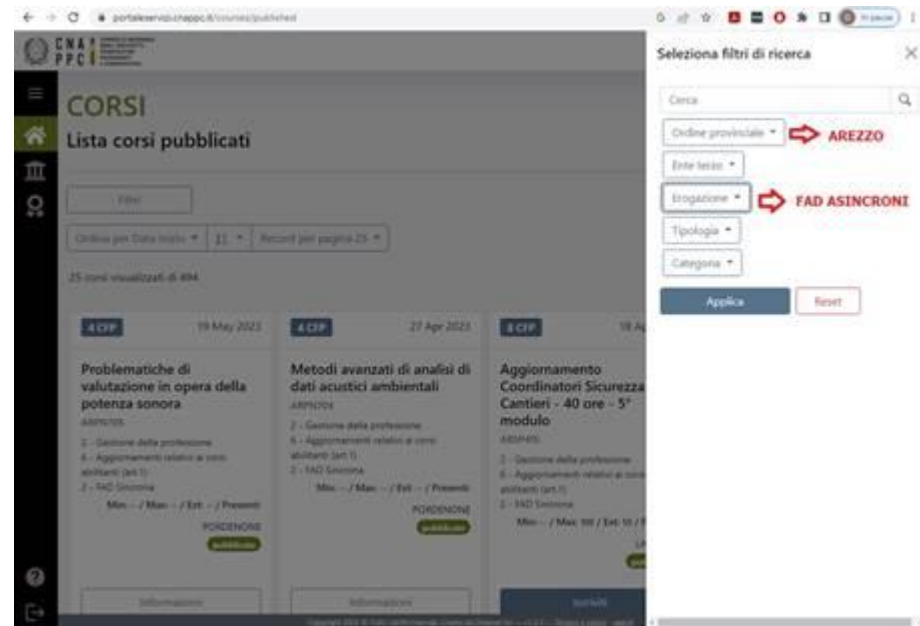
portaleservizi.cnappc.it/courses/published

CNA PPC

CORSI
Lista corsi pubblicati

Filtri

Ordina per Data inizio ▾ | ↓↑ ▾ | Record per pagina 25 ▾

25 corsi visualizzati di 494

4 CFP 19 May 2023
Problematiche di valutazione in opera della potenza sonora
ARPN705
2 - Gestione della professione
6 - Aggiornamenti relativi ai corsi abilitanti (art 1)
2 - FAD Sincrona
Min: - / Max: - / Ext: - / Presenti
PORDENONE
pubblicato
Informazioni

4 CFP 27 Apr 2023
Metodi avanzati di analisi di dati acustici ambientali
ARPN704
2 - Gestione della professione
6 - Aggiornamenti relativi ai corsi abilitanti (art 1)
2 - FAD Sincrona
Min: - / Max: - / Ext: - / Presenti
PORDENONE
pubblicato
Informazioni

8 CFP 18 A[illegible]
Aggiornamento Coordinatori Sicurezza Cantieri - 40 ore - 5° modulo
ARPN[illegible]
2 - Gestione della professione
6 - Aggiornamenti relativi ai corsi abilitanti (art 1)
2 - FAD Sincrona
Min: - / Max: 100 / Ext: 10 / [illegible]
Iscriviti

Seleziona filtri di ricerca
Cerca
Ordine provinciale ▾ AREZZO
Ente terzo ▾
Erogazione ▾ FAD ASINCRONI
Tipologia ▾
Categoria ▾
Applica
Reset